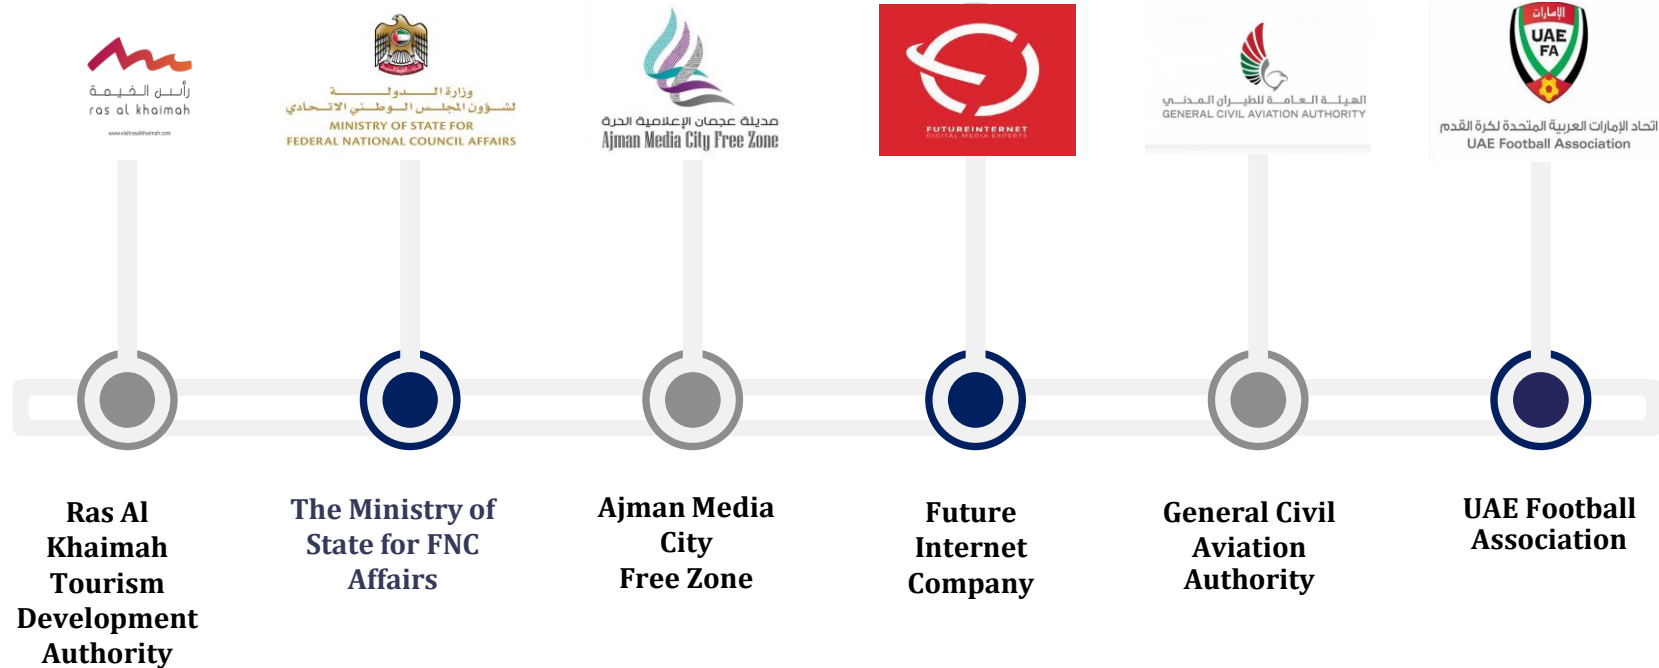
رأس الخيمة
ras al khaimah
www.visitrasalkhaimah.com

وزارة الدولة
لشؤون المجلس الوطني الاتحادي
MINISTRY OF STATE FOR
FEDERAL NATIONAL COUNCIL AFFAIRS

مدينة عجمان الإعلامية الحرة
Ajman Media City Free Zone

FUTUREINTERNET
DIGITAL MEDIA EXPERTS

الهيئة العامة للطيران المدني
GENERAL CIVIL AVIATION AUTHORITY

الإمارات
UAE
FA
اتحاد الإمارات العربية المتحدة لكرة القدم
UAE Football Association

Ras Al Khaimah Tourism Development Authority

The Ministry of State for FNC Affairs

Ajman Media City Free Zone

Future Internet Company

General Civil Aviation Authority

UAE Football Association